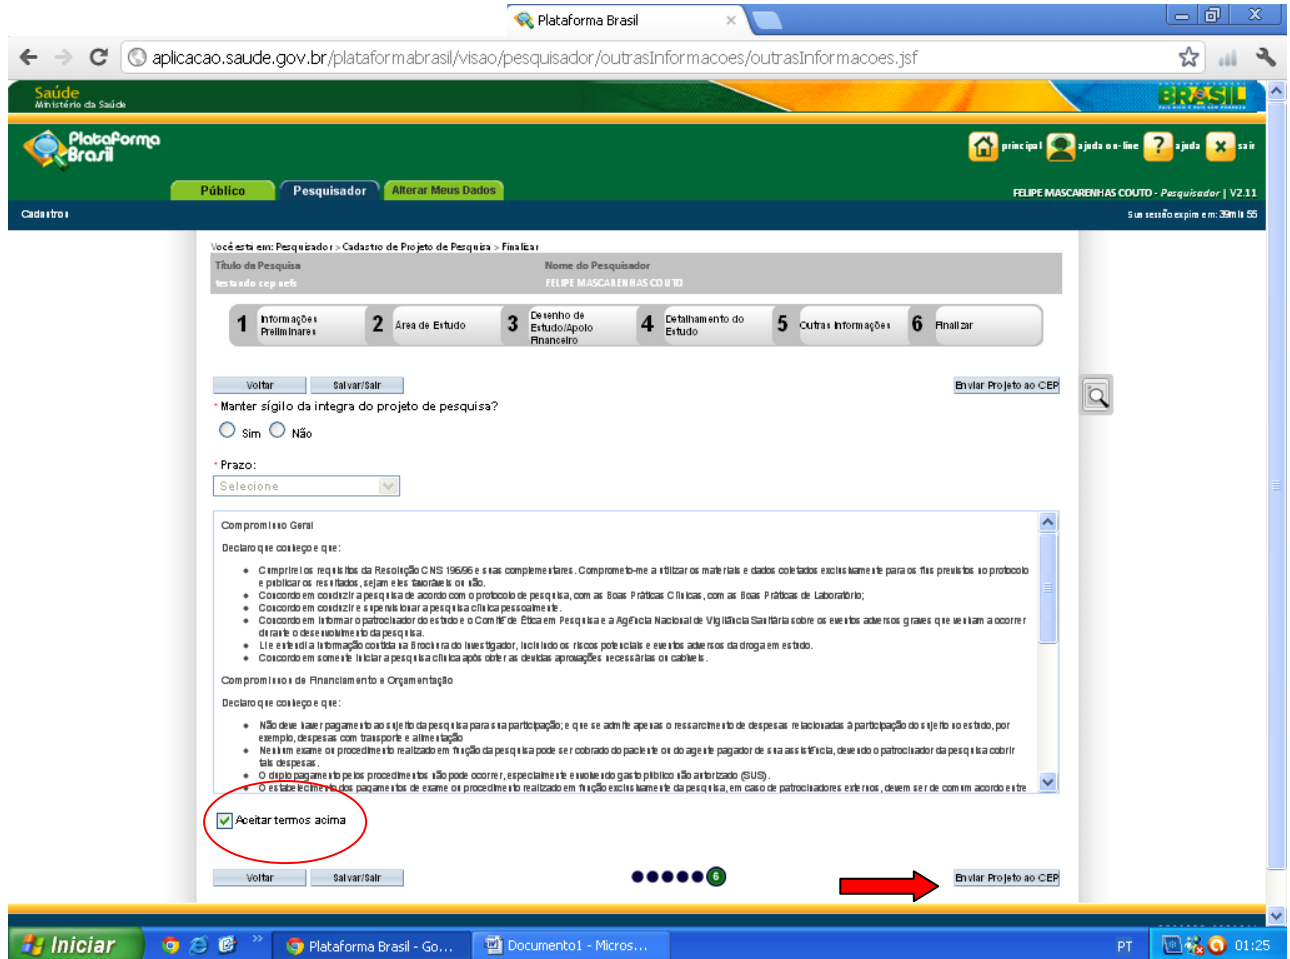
Plataforma Brasil

aplicacao.saude.gov.br/plataformabrasil/visao/pesquisador/outrasInformacoes/outrasInformacoes.jsf

Saúde
Ministério da Saúde

BRASIL

Plataforma Brasil

principal   ajuda on-line   ajuda   sair

Público   Pesquisador   Alterar Meus Dados

FELIPE MASCARENHAS COUTO - Pesquisador | V2.11

Cadastros

Sua sessão expira em: 39min 55

Você está em: Pesquisador > Cadastro de Projeto de Pesquisa > Finalizar

Título da Pesquisa
testando cep uefs

Nome do Pesquisador
FELIPE MASCARENHAS COUTO

1 Informações Preliminares
2 Área de Estudo
3 Desenho de Estudo/Apoio Financeiro
4 Detalhamento do Estudo
5 Outras Informações
6 Finalizar

Voltar   Salvar/Sair   Enviar Projeto ao CEP

* Manter sigilo da integra do projeto de pesquisa?

Sim   Não

* Prazo:

Selecione

Compromisso Geral

Declaro que conheço que:

• Cumprir os requisitos da Resolução CNS 196/96 e suas complementares. Comprometo-me a utilizar os materiais e dados coletados exclusivamente para os fins previstos no protocolo e publicar os resultados, sejam eles favoráveis ou não.
• Concordo em conduzir a pesquisa de acordo com o protocolo de pesquisa, com as Boas Práticas Clínicas, com as Boas Práticas de Laboratório;
• Concordo em conduzir e supervisionar a pesquisa clínica pessoalmente.
• Concordo em informar o patrocinador do estudo e o Comitê de Ética em Pesquisa e a Agência Nacional de Vigilância Sanitária sobre os eventos adversos graves que venham a ocorrer durante o desenvolvimento da pesquisa.
• Li e entendi a informação contida na Brochura do Investigador, incluindo os riscos potenciais e eventos adversos da droga em estudo.
• Concordo em somente iniciar a pesquisa clínica após obter as devidas aprovações necessárias ou cabíveis.

Compromissos de Financiamento e Orçamentação

Declaro que conheço que:

• Não deve haver pagamento ao sujeito da pesquisa para sua participação; o que se admite apenas o ressarcimento de despesas relacionadas à participação do sujeito no estudo, por exemplo, despesas com transporte e alimentação
• Nenhum exame ou procedimento realizado em função da pesquisa pode ser cobrado do paciente ou do agente pagador de sua assistência, devendo o patrocinador da pesquisa cobrir tais despesas.
• O duplo pagamento pelos procedimentos não pode ocorrer, especialmente envolvendo gasto público não autorizado (SUS).
• O estabelecimento dos pagamentos de exame ou procedimento realizado em função exclusivamente da pesquisa, em caso de patrocinadores externos, devem ser de comum acordo entre

Aceitar termos acima

Voltar   Salvar/Sair   6   Enviar Projeto ao CEP

Iniciar   Plataforma Brasil - Go...   Documento1 - Micros...   PT   01:25